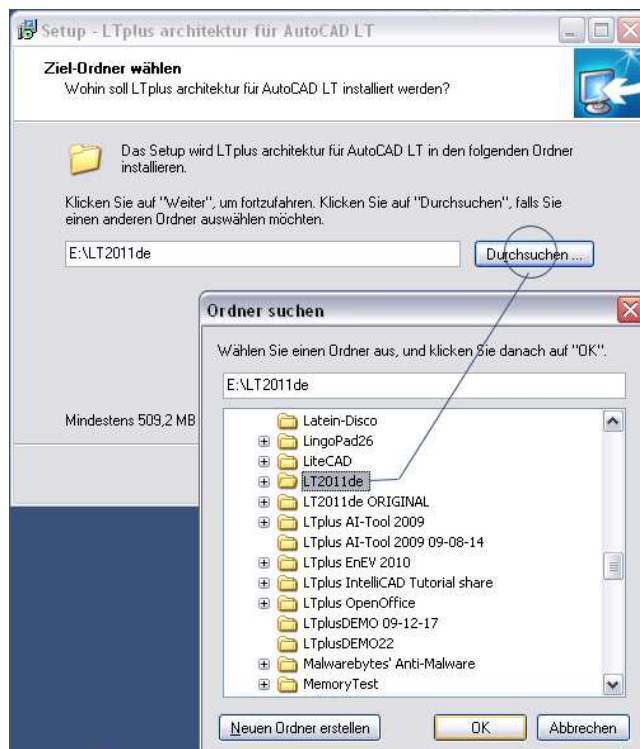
Setup - LTplus architektur für AutoCAD LT

Ziel-Ordner wählen
Wohin soll LTplus architektur für AutoCAD LT installiert werden?

Das Setup wird LTplus architektur für AutoCAD LT in den folgenden Ordner installieren.

Klicken Sie auf "Weiter", um fortzufahren. Klicken Sie auf "Durchsuchen", falls Sie einen anderen Ordner auswählen möchten.

E:\LT2011de

Durchsuchen ...

Mindestens 509,2 MB

Ordner suchen

Wählen Sie einen Ordner aus, und klicken Sie danach auf "OK".

E:\LT2011de

Latein-Disco
LingoPad26
LiteCAD
LT2011de
LT2011de ORIGINAL
LTplus AI-Tool 2009
LTplus AI-Tool 2009 09-08-14
LTplus EnEV 2010
LTplus IntelliCAD Tutorial share
LTplus OpenOffice
LTplusDEMO 09-12-17
LTplusDEMO22
Malwarebytes' Anti-Malware
MemoryTest

Neuen Ordner erstellen
OK
Abbrechen